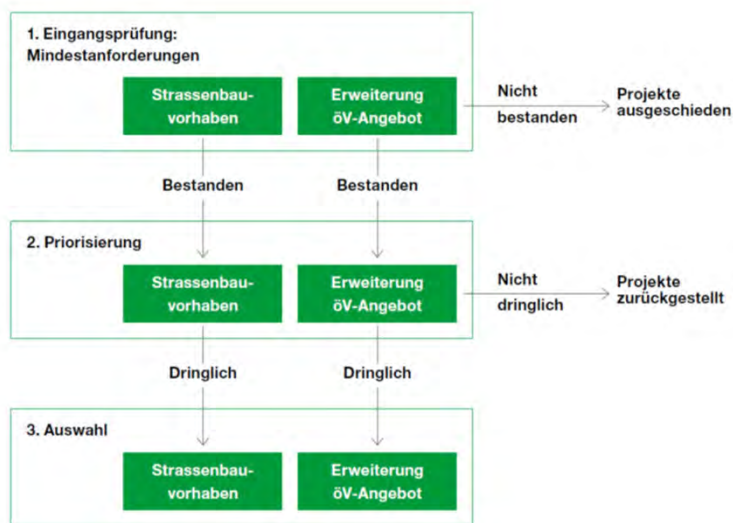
1. Eingangsprüfung: Mindestanforderungen

Strassenbau-vorhaben

Erweiterung öV-Angebot

Nicht bestanden

Projekte ausgeschieden

Bestanden

Bestanden

2. Priorisierung

Strassenbau-vorhaben

Erweiterung öV-Angebot

Nicht dringlich

Projekte zurückgestellt

Dringlich

Dringlich

3. Auswahl

Strassenbau-vorhaben

Erweiterung öV-Angebot